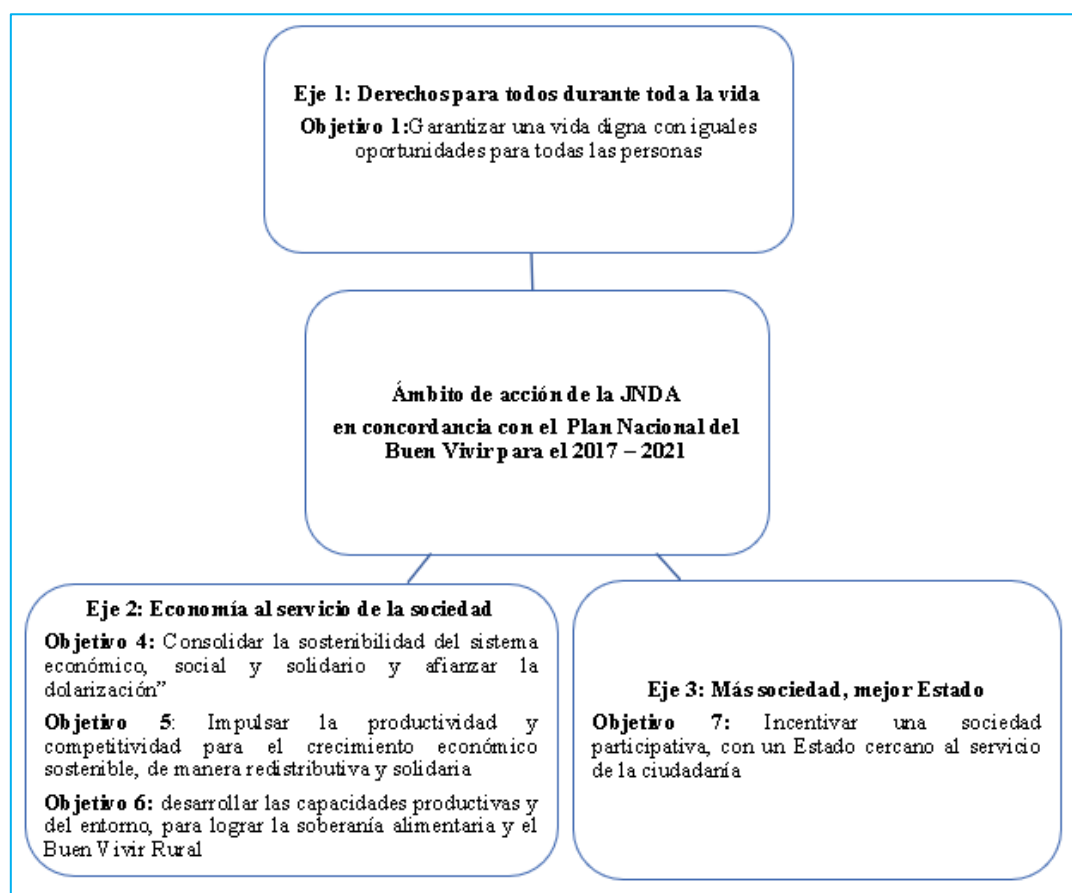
Eje 1: Derechos para todos durante toda la vida

Objetivo 1: Garantizar una vida digna con iguales oportunidades para todas las personas

Ámbito de acción de la JNDA en concordancia con el Plan Nacional del Buen Vivir para el 2017 – 2021

Eje 2: Economía al servicio de la sociedad

Objetivo 4: Consolidar la sostenibilidad del sistema económico, social y solidario y afianzar la dolarización"

Objetivo 5: Impulsar la productividad y competitividad para el crecimiento económico sostenible, de manera redistributiva y solidaria

Objetivo 6: desarrollar las capacidades productivas y del entorno, para lograr la soberanía alimentaria y el Buen Vivir Rural

Eje 3: Más sociedad, mejor Estado

Objetivo 7: Incentivar una sociedad participativa, con un Estado cercano al servicio de la ciudadanía